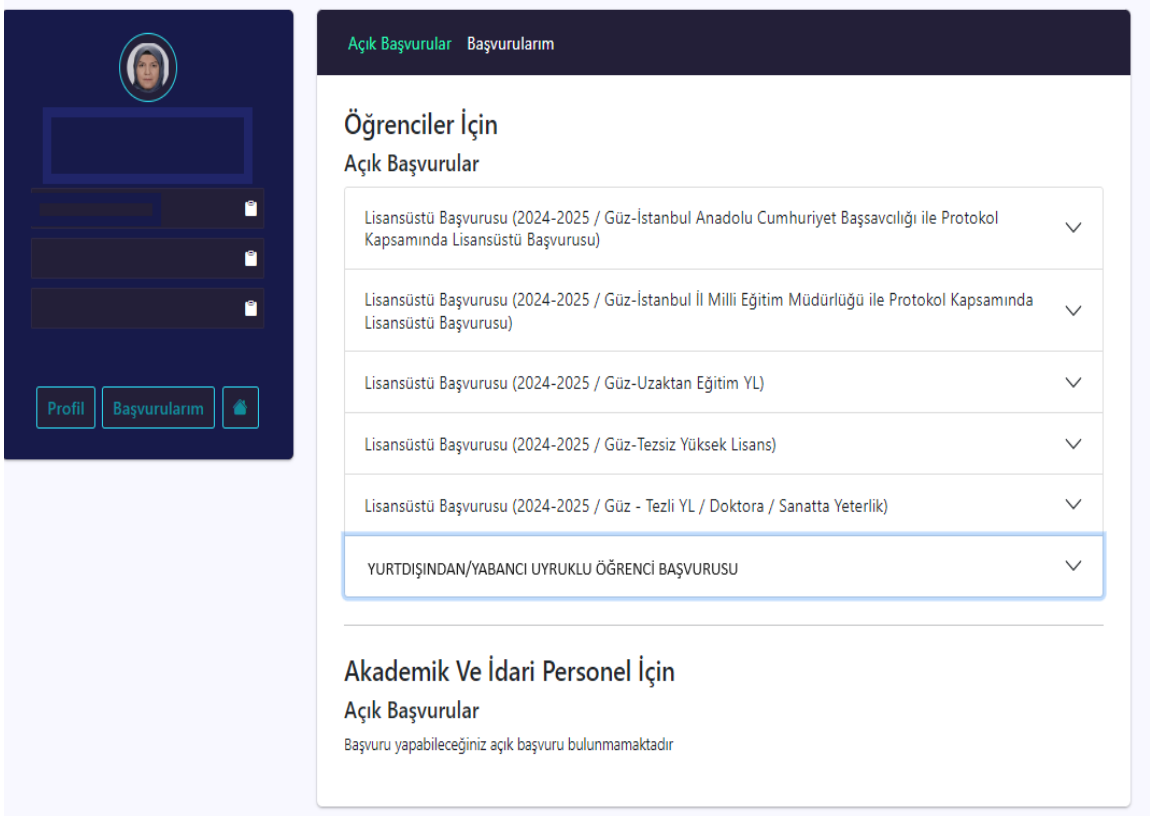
Profil Başvurularım

Açık Başvurular Başvurularım

Öğrenciler İçin

Açık Başvurular

Lisansüstü Başvurusu (2024-2025 / Güz-İstanbul Anadolu Cumhuriyet Başsavcılığı ile Protokol Kapsamında Lisansüstü Başvurusu)

Lisansüstü Başvurusu (2024-2025 / Güz-İstanbul İl Milli Eğitim Müdürlüğü ile Protokol Kapsamında Lisansüstü Başvurusu)

Lisansüstü Başvurusu (2024-2025 / Güz-Uzaktan Eğitim YL)

Lisansüstü Başvurusu (2024-2025 / Güz-Tezsiz Yüksek Lisans)

Lisansüstü Başvurusu (2024-2025 / Güz - Tezli YL / Doktora / Sanatta Yeterlik)

YURTDIŞINDAN/YABANCI UYRUKLU ÖĞRENCİ BAŞVURUSU

Akademik Ve İdari Personel İçin

Açık Başvurular

Başvuru yapabileceğiniz açık başvuru bulunmamaktadır